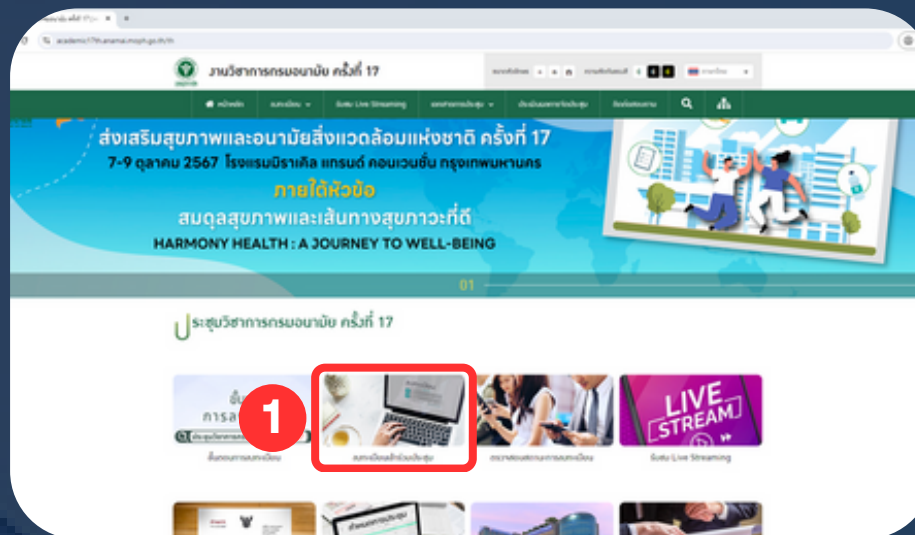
academic17th.anamai.moph.go.th/th

งานวิชาการกรมอนามัย ครั้งที่ 17

หน้าหลัก

รับชม Live Streaming

ส่งเสริมสุขภาพและอนามัยสิ่งแวดล้อมแห่งชาติ ครั้งที่ 17
7-9 ตุลาคม 2567 โรงแรมมิราเคิล แกรนด์ คอนเวนชั่น กรุงเทพมหานคร
ภายใต้หัวข้อ
สมดุลสุขภาพและเส้นทางสุขภาวะที่ดี
HARMONY HEALTH : A JOURNEY TO WELL-BEING

01

ประชุมวิชาการกรมอนามัย ครั้งที่ 17

1

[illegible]

LIVE STREAM

รับชม Live Streaming